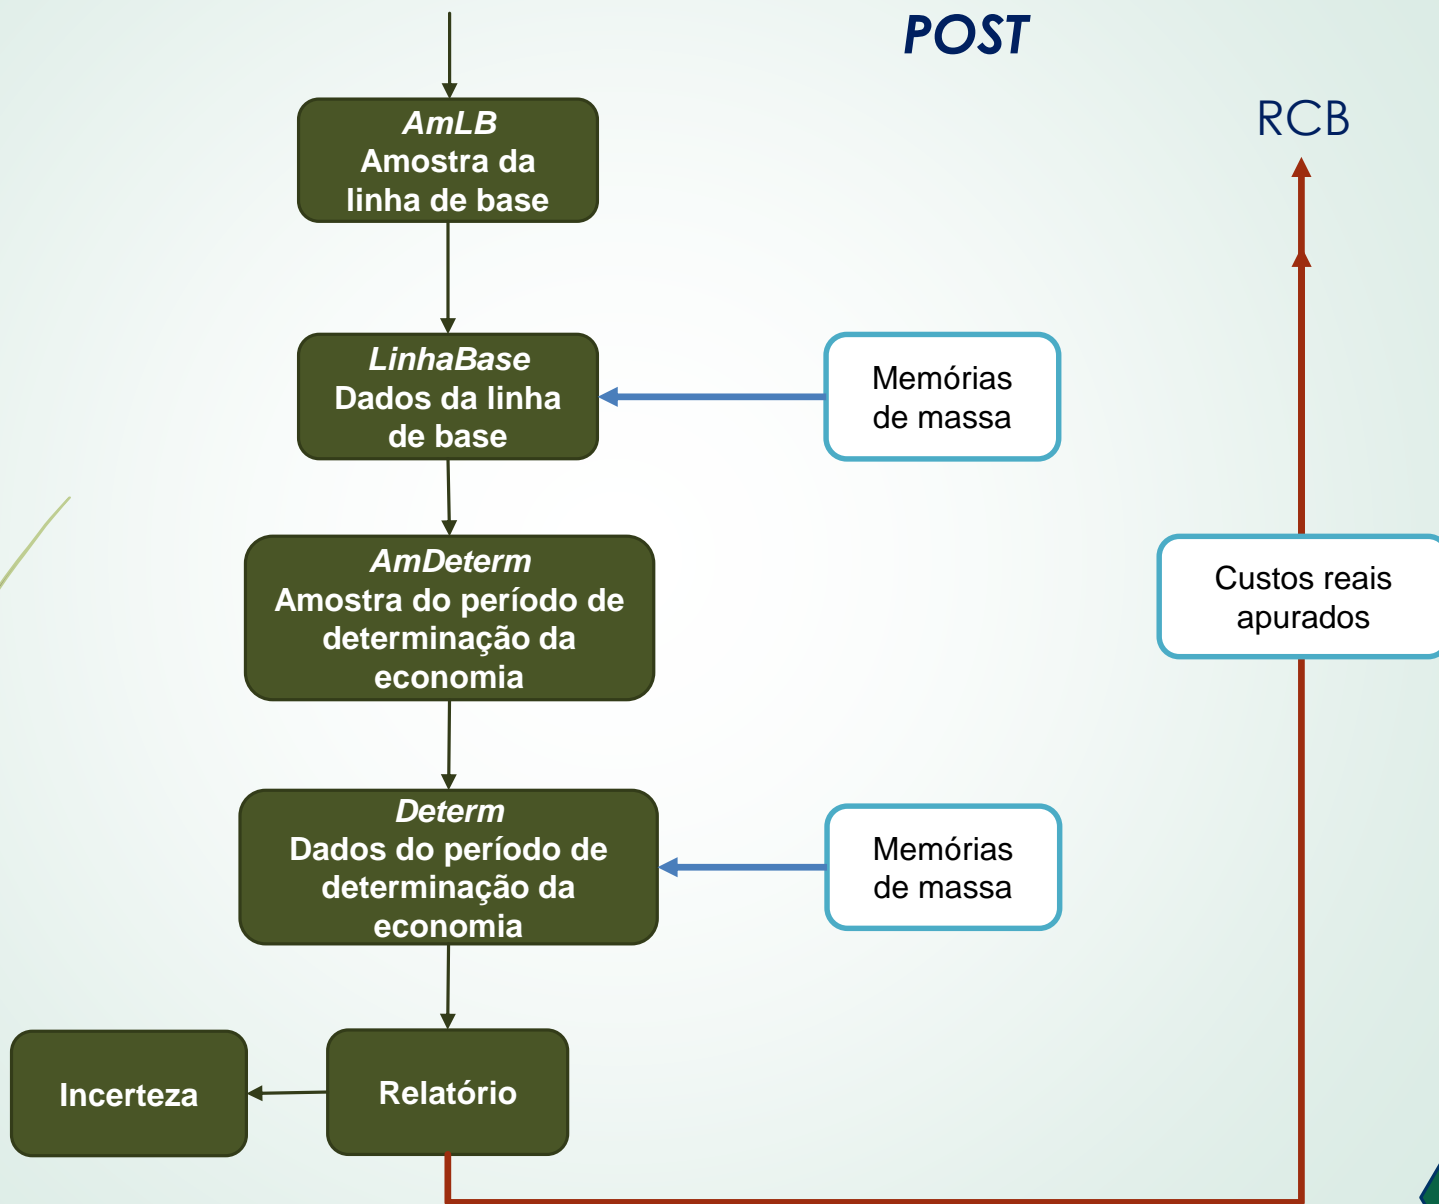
POST

AmLB
Amostra da linha de base

RCB

LinhaBase
Dados da linha de base

Memórias de massa

Custos reais apurados

AmDeterm
Amostra do período de determinação da economia

Determ
Dados do período de determinação da economia

Memórias de massa

Incerteza

Relatório